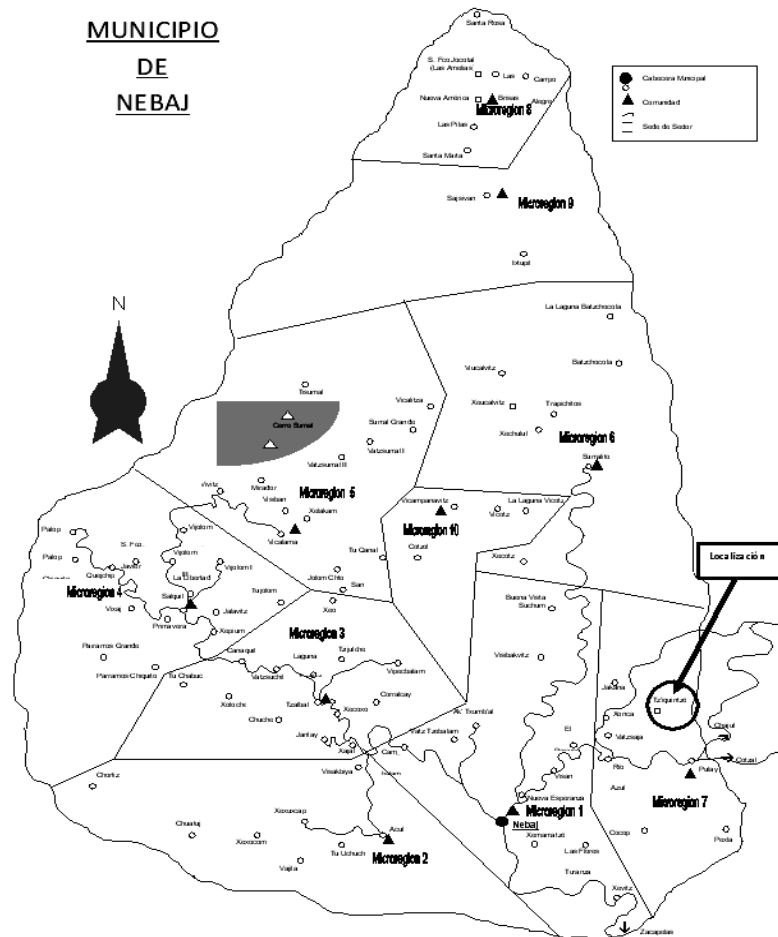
MUNICIPIO DE NEBAJ

Cabecera Municipal
Comunidad
Sede de Sector

N

Santa Rosa
S. Fco.Jocotal (Las Amelias)
Las
Campo
Nueva América
Brisas
Alegre
Microregion 8
Las Pilas
Santa Marta
Sajsivan
Microregion 9
Ixtupil
La Laguna Batzchocola
Batzchocola
Vicalvitz
Xecoxvitz
Trapichitos
Xochulal
Microregion 6
Sumalito
Tzumal
Cerro Sumal
Vicotza
Sumal Grande
Vatzsumal II
Vatzsumal III
Vivitz
Mirador
Visiban
Xolakam
Microregion 5
Vicalama
Vicampanavitz
Microregion 10
La Laguna Vicotz
Vicotz
Cotzol
Xecotz
Palop
Palop
S. Fco.
Javier
Quejchip
Vijolom
Vijolom
Vijolom II
La Libertad
Salquil
Microregion 4
Vixaj
Primavera
Jalavitz
Xepium
Tu Qanal
Jolom Chib
San
Xeo
Tuyolom
Microregion 3
Laguna
Tajulcho
Canaque
Tu Chabuc
Vatzsuchil
Panamas Grande
Panamas Chiquito
Vipecbalam
Xoloche
Tzalbal
Xecoxo
Chuche
Comalcay
Jantay
Xapil
Cam
Ak' Tzumbal
Vatz Tzalbalam
Chortiz
Vivaklaya
Buena Vista Sachum
Vextakvitz
Localización
Jaicana
Xonca
Vatzsaya
Tzequentzi
Chajul
Cotzal
Pulay
Microregion 7
Rio
Azul
El
Visan
Nueva Esperanza
Microregion 1
Nebaj
Xemamatzé
Las Flores
Tuzariza
Xexocom
Xoxocap
Chuarlaj
Vajilá
Tu Uchuch
Acul
Microregion 2
Cocop
Pexla
Xevitz
Zacapulas